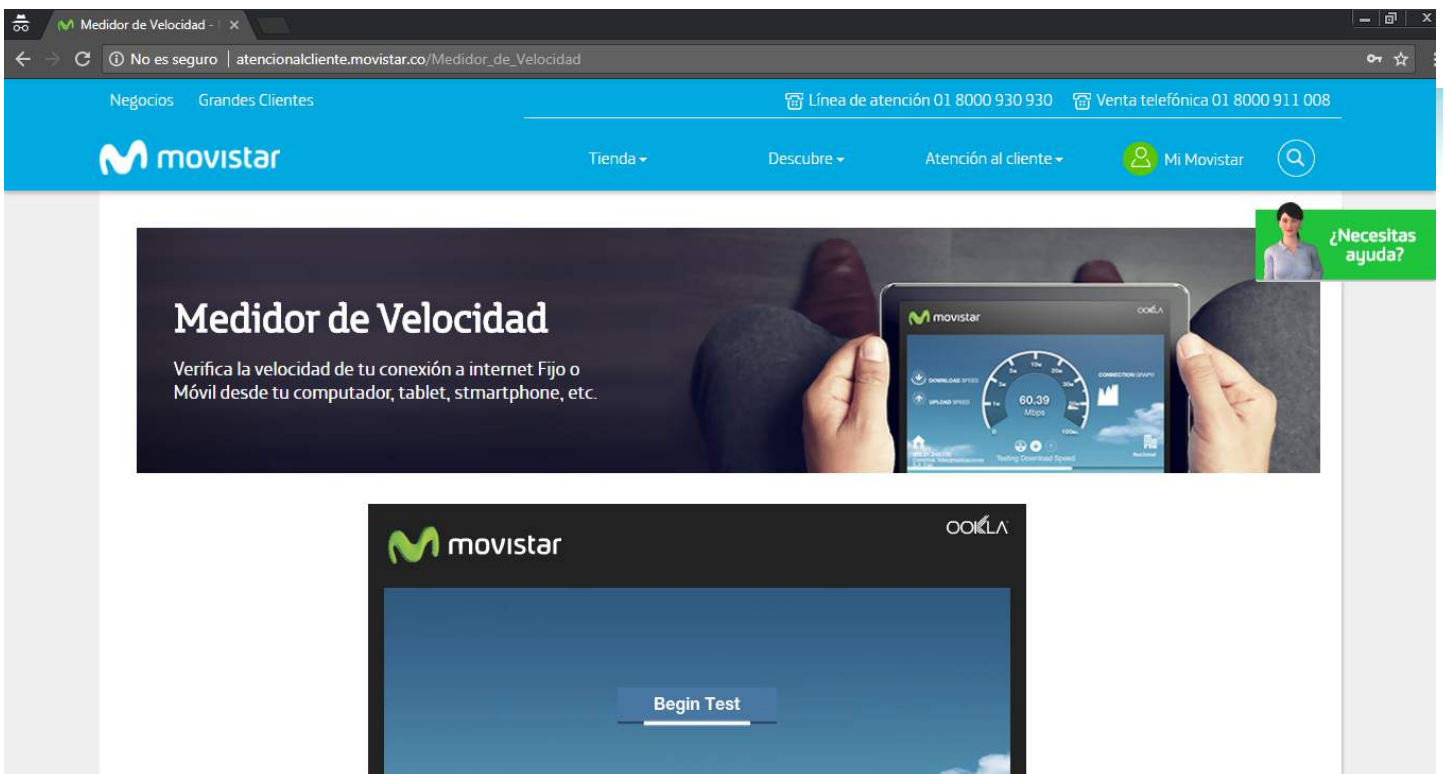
Medidor de Velocidad - | ×

No es seguro | atencionalcliente.movistar.co/Medidor_de_Velocidad

Negocios Grandes Clientes

Línea de atención 01 8000 930 930 Venta telefónica 01 8000 911 008

movistar

Tienda Descubre Atención al cliente Mi Movistar

¿Necesitas ayuda?

Medidor de Velocidad

Verifica la velocidad de tu conexión a internet Fijo o Móvil desde tu computador, tablet, stmartphone, etc.

movistar OOKLA

DOWNLOAD SPEED UPLOAD SPEED 60.39 Mbps CONNECTION GRAPH Testing Download Speed

movistar

OOKLA

Begin Test